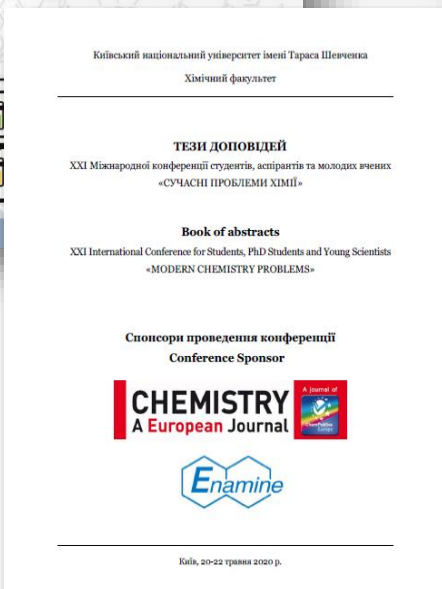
Київський національний університет імені Тараса Шевченка

Хімічний факультет

ТЕЗИ ДОПОВІДЕЙ

XXI Міжнародної конференції студентів, аспірантів та молодих вчених «СУЧАСНІ ПРОБЛЕМИ ХІМІЇ»

Book of abstracts

XXI International Conference for Students, PhD Students and Young Scientists «MODERN CHEMISTRY PROBLEMS»

Спонсори проведення конференції

Conference Sponsor

CHEMISTRY
A European Journal

A journal of
ChemPubSoc Europe

Enamine

Київ, 20-22 травня 2020 р.